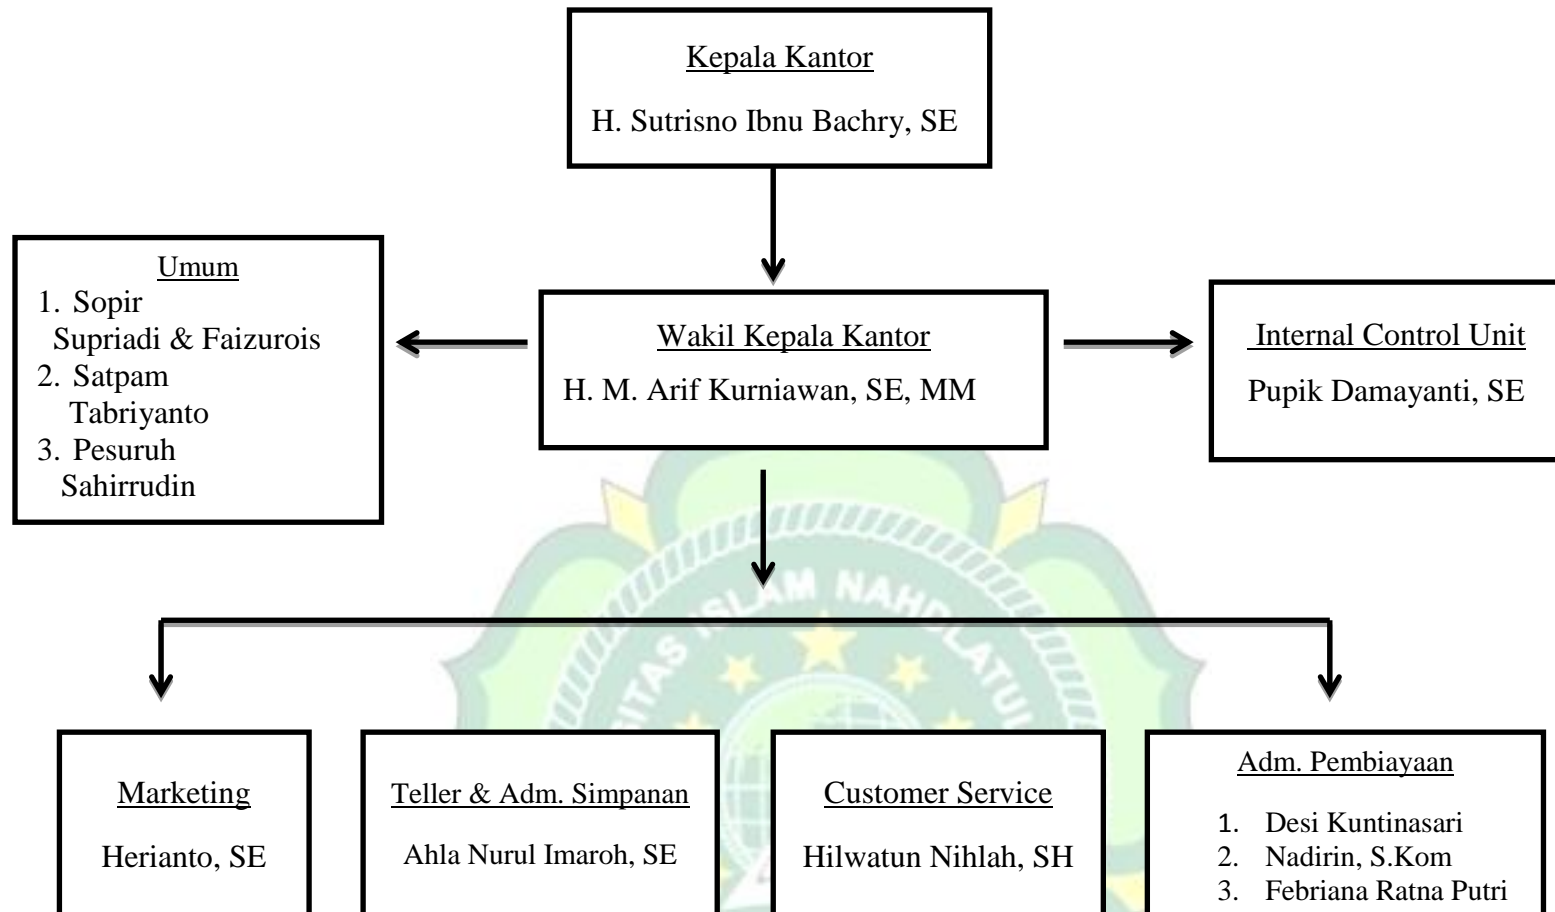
Kepala Kantor

H. Sutrisno Ibnu Bachry, SE

Umum
1. Sopir
Supriadi & Faizurois
2. Satpam
Tabriyanto
3. Pesuruh
Sahirrudin

Wakil Kepala Kantor

H. M. Arif Kurniawan, SE, MM

Internal Control Unit

Pupik Damayanti, SE

AM NAH

Marketing

Herianto, SE

Teller & Adm. Simpanan

Ahla Nurul Imaroh, SE

Customer Service

Hilwatun Nihlah, SH

Adm. Pembiayaan

1. Desi Kuntinasari
2. Nadirin, S.Kom
3. Febriana Ratna Putri